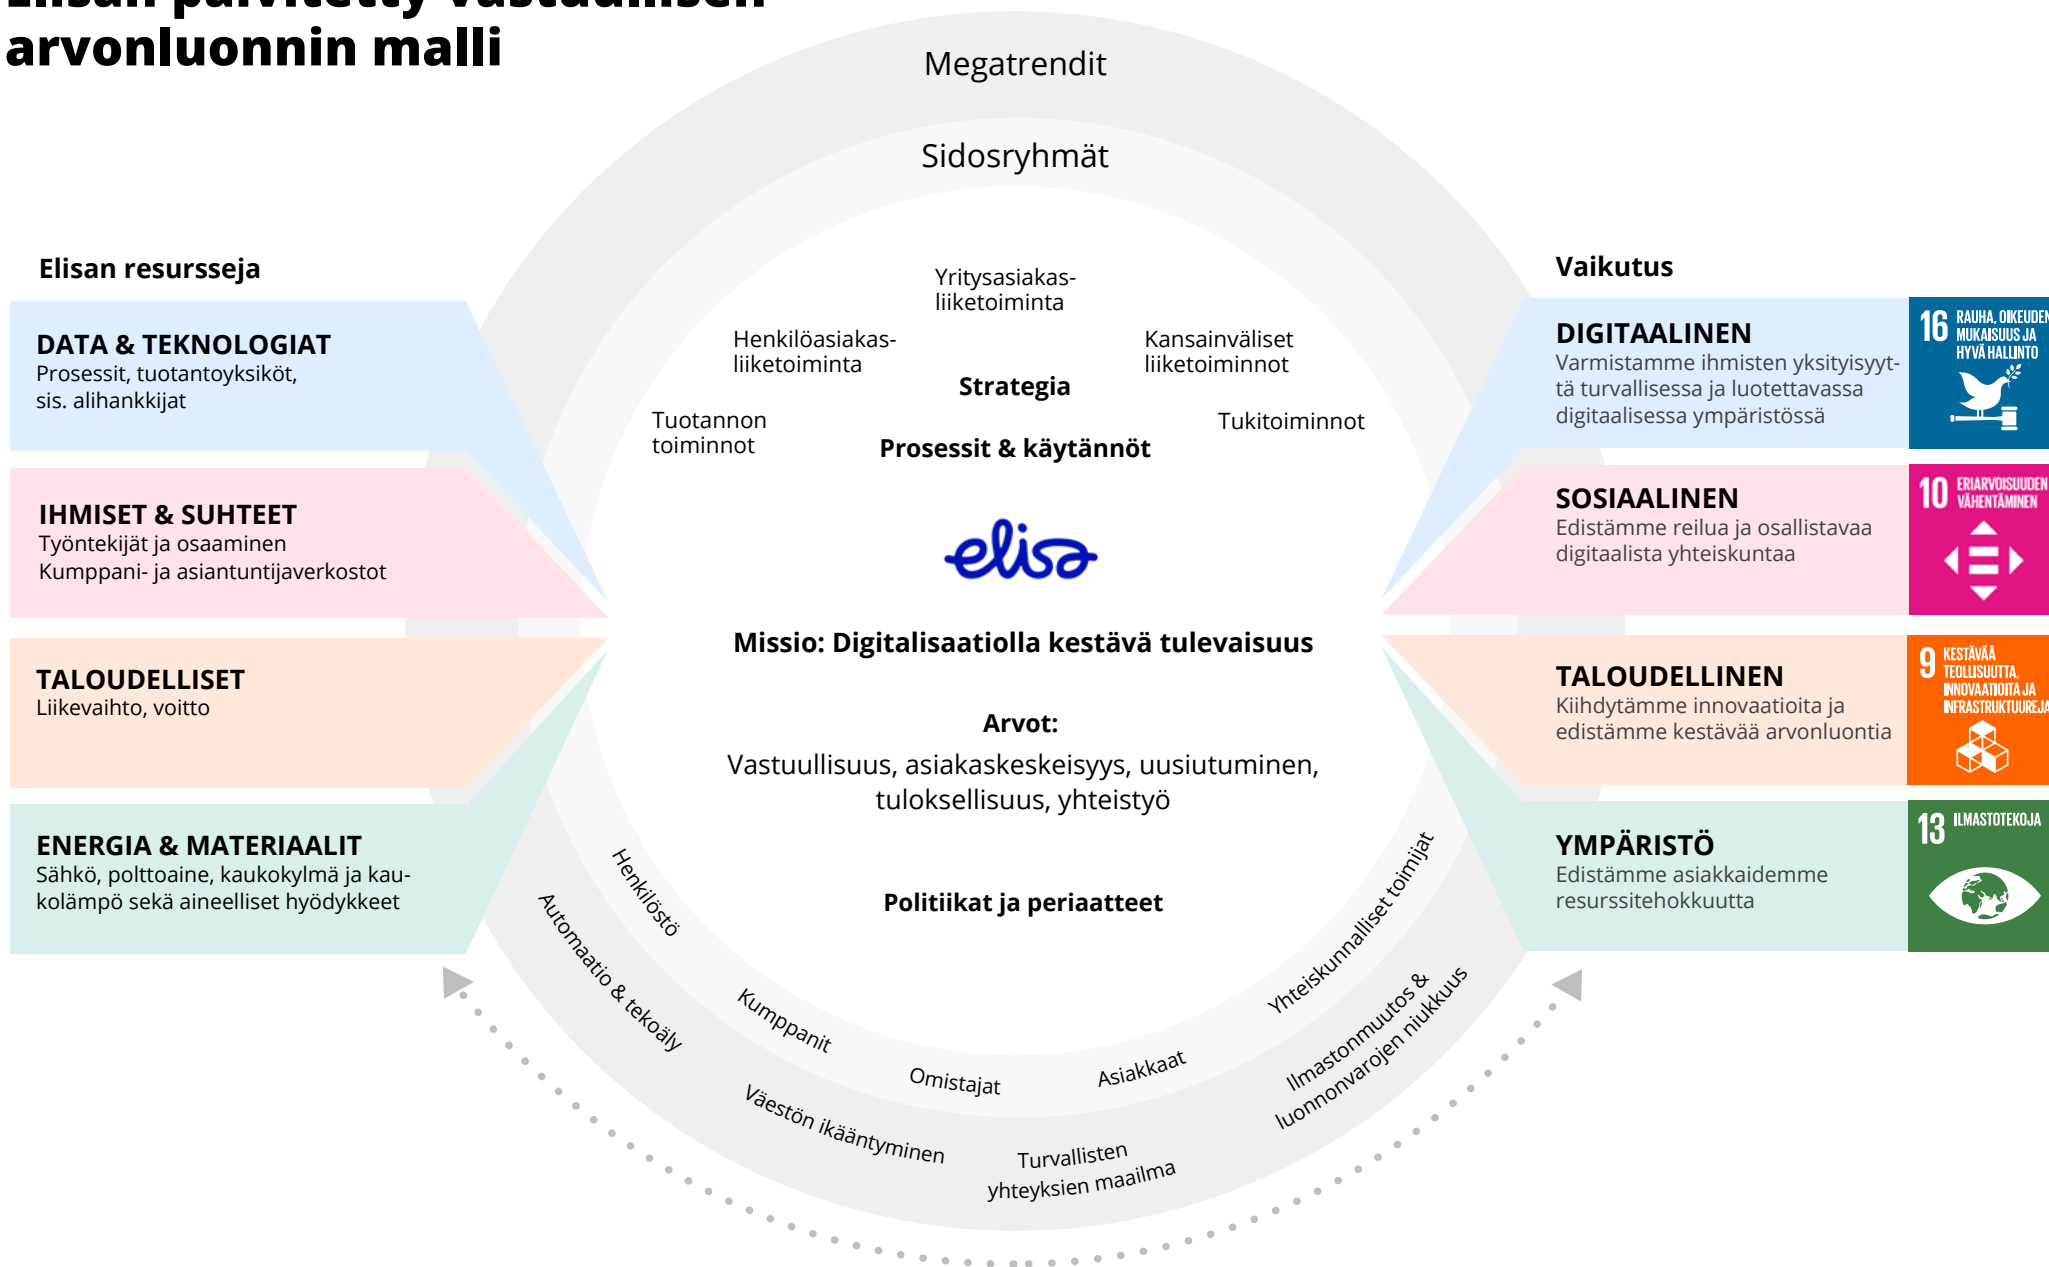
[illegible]
arvonluonnin malli

Megatrendit

Sidosryhmät

Elisan resursseja

DATA & TEKNOLOGIAT
Prosessit, tuotantoyksiköt, sis. alihankkijat

IHMISET & SUHTEET
Työntekijät ja osaaminen
Kumppani- ja asiantuntijaverkostot

TALOUDELLISET
Liikevaihto, voitto

ENERGIA & MATERIAALIT
Sähkö, polttoaine, kaukokylmä ja kaukolämpö sekä aineelliset hyödykkeet

Yritysasiakasliiketoiminta

Henkilöasiakasliiketoiminta

Kansainväliset liiketoiminnot

Strategia

Tuotannon toiminnot

Tukitoiminnot

Prosessit & käytännöt

elisa

Missio: Digitalisaatiolla kestävä tulevaisuus

Arvot:
Vastuullisuus, asiakaskeskeisyys, uusiutuminen, tuloksellisuus, yhteistyö

Politiikat ja periaatteet

Henkilöstö

Automaatio & tekoäly

Kumppanit

Omistajat

Asiakkaat

Yhteiskunnalliset toimijat

Väestön ikääntyminen

Turvallisten yhteyksien maailma

Ilmastonmuutos & luonnonvarojen niukkuus

Vaikutus

DIGITAALINEN
Varmistamme ihmisten yksityisyyttä turvallisessa ja luotettavassa digitaalisessa ympäristössä

16 RAUHA, OIKEUDEN MUKAISUUS JA HYVÄ HALLINTO

SOSIAALINEN
Edistämme reilua ja osallistavaa digitaalista yhteiskuntaa

10 ERIARVOISUUDEN VÄHENTÄMINEN

TALOUDELLINEN
Kiihdytämme innovaatioita ja edistämme kestävää arvonluontia

9 KESTÄVÄÄ TEOLLISUUTTA, INNOVAATIOITA JA INFRASTRUKTUUREJA

YMPÄRISTÖ
Edistämme asiakkaidemme resurssitehokkuutta

13 ILMASTOTEKOJA